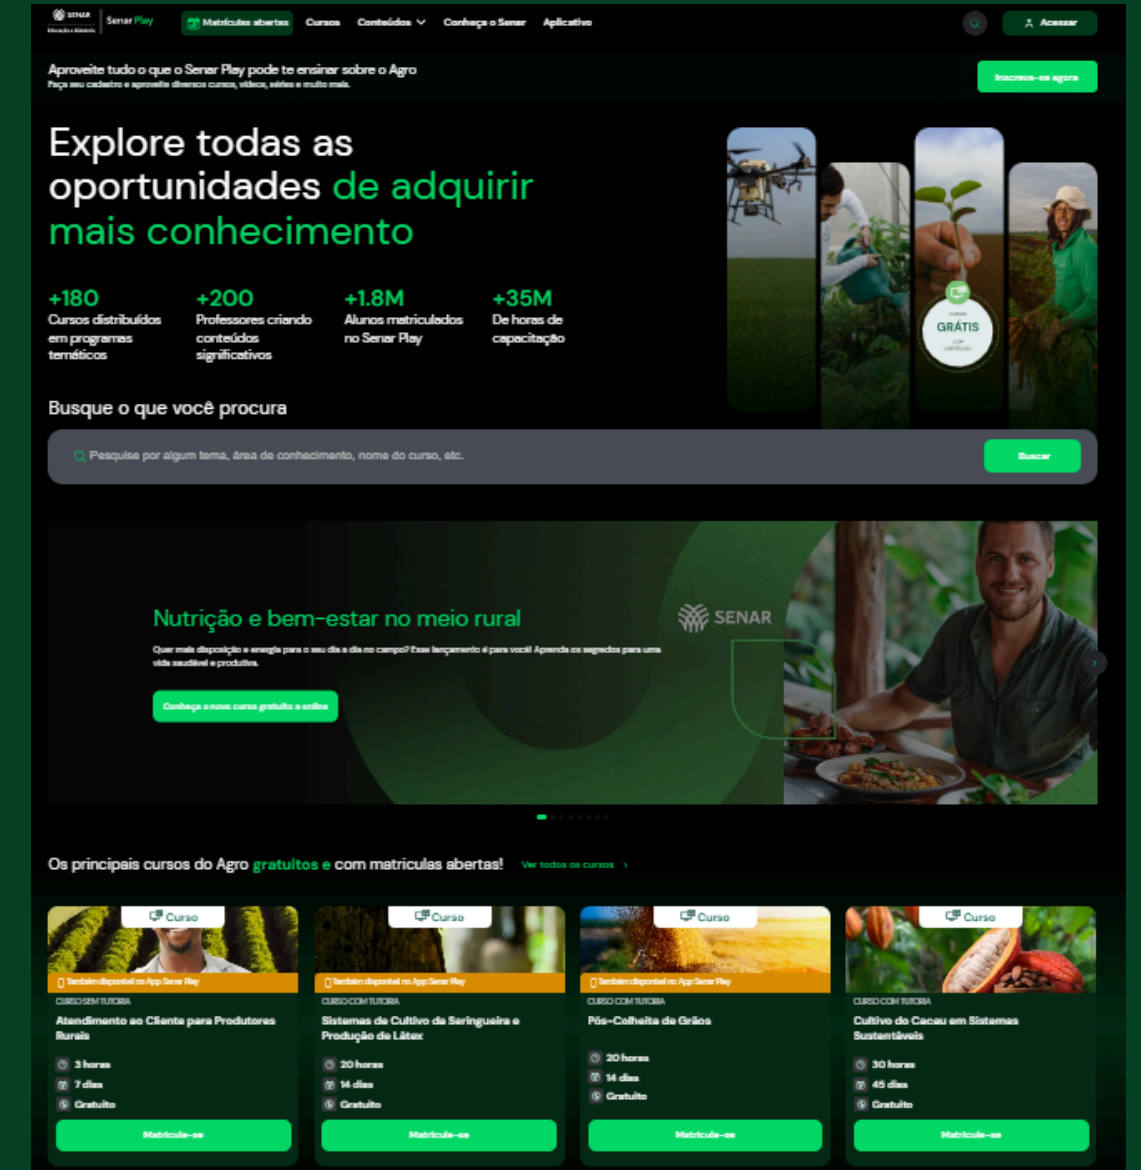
SENAR Educação a Distância | Senar Play

Matrículas abertas Cursos Conteúdos Conheça o Senar Aplicativo

Acessar

Aproveite tudo o que o Senar Play pode te ensinar sobre o Agro
Faça seu cadastro e aproveite diversos cursos, vídeos, séries e muito mais.

Inscreva-se agora

Explore todas as oportunidades de adquirir mais conhecimento

+180
Cursos distribuídos em programas temáticos

+200
Professores criando conteúdos significativos

+1.8M
Alunos matriculados no Senar Play

+35M
De horas de capacitação

GRÁTIS

Busque o que você procura

Pesquise por algum tema, área de conhecimento, nome do curso, etc.

Buscar

Nutrição e bem-estar no meio rural

Quer mais disposição e energia para o seu dia a dia no campo? Esse lançamento é para você! Aprenda os segredos para uma vida saudável e produtiva.

Conheça o novo curso gratuito e online

SENAR

Os principais cursos do Agro gratuitos e com matrículas abertas!

Ver todos os cursos

Curso
Também disponível no App Senar Play
CURSO SEM TUTORIA
Atendimento ao Cliente para Produtores Rurais
3 horas
7 dias
Gratuito
Matricule-se

Curso
Também disponível no App Senar Play
CURSO COM TUTORIA
Sistemas de Cultivo de Seringueira e Produção de Látex
20 horas
14 dias
Gratuito
Matricule-se

Curso
Também disponível no App Senar Play
CURSO COM TUTORIA
Pós-Colheita de Grãos
20 horas
14 dias
Gratuito
Matricule-se

Curso
CURSO COM TUTORIA
Cultivo de Cacau em Sistemas Sustentáveis
30 horas
45 dias
Gratuito
Matricule-se